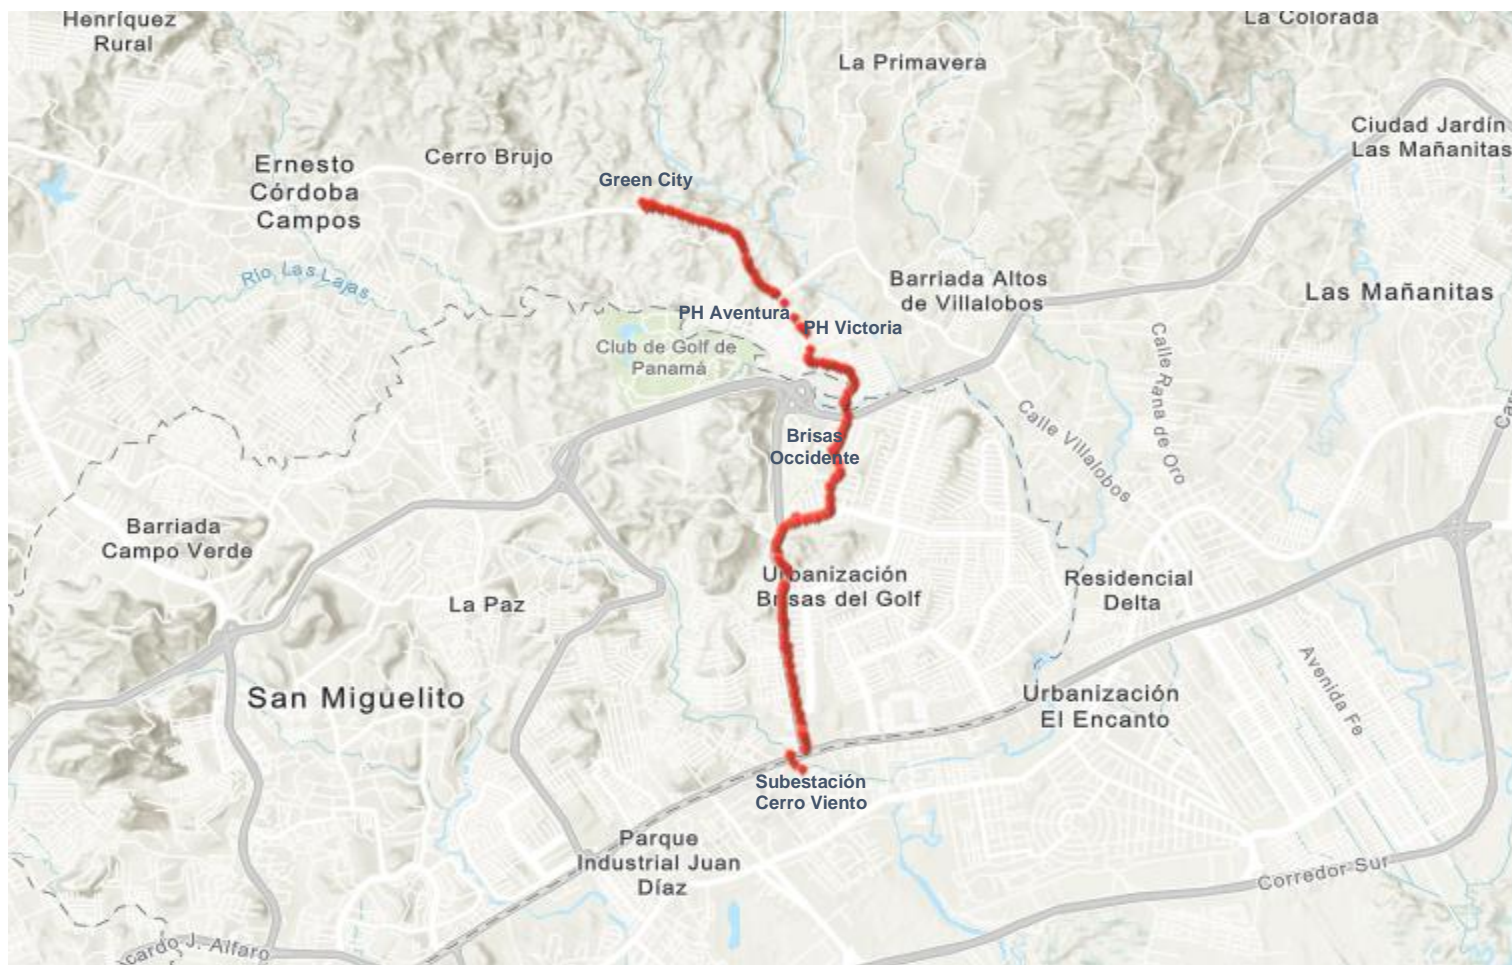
Henríquez Rural

La Colorada

La Primavera

Ciudad Jardín Las Mañanitas

Ernesto Córdoba Campos

Cerro Brujo

Green City

Río Las Lajas

Barriada Altos de Villalobos

Las Mañanitas

PH Aventura

PH Victoria

Club de Golf de Panamá

Calle Rana de Oro

Calle Villalobos

Brisas Occidente

Barriada Campo Verde

Urbanización Brisas del Golf

Residencial Delta

La Paz

San Miguelito

Urbanización El Encanto

Avenida Fe

Subestación Cerro Viento

Parque Industrial Juan Díaz

Corredor Sur

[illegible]cardo J. Alfaro